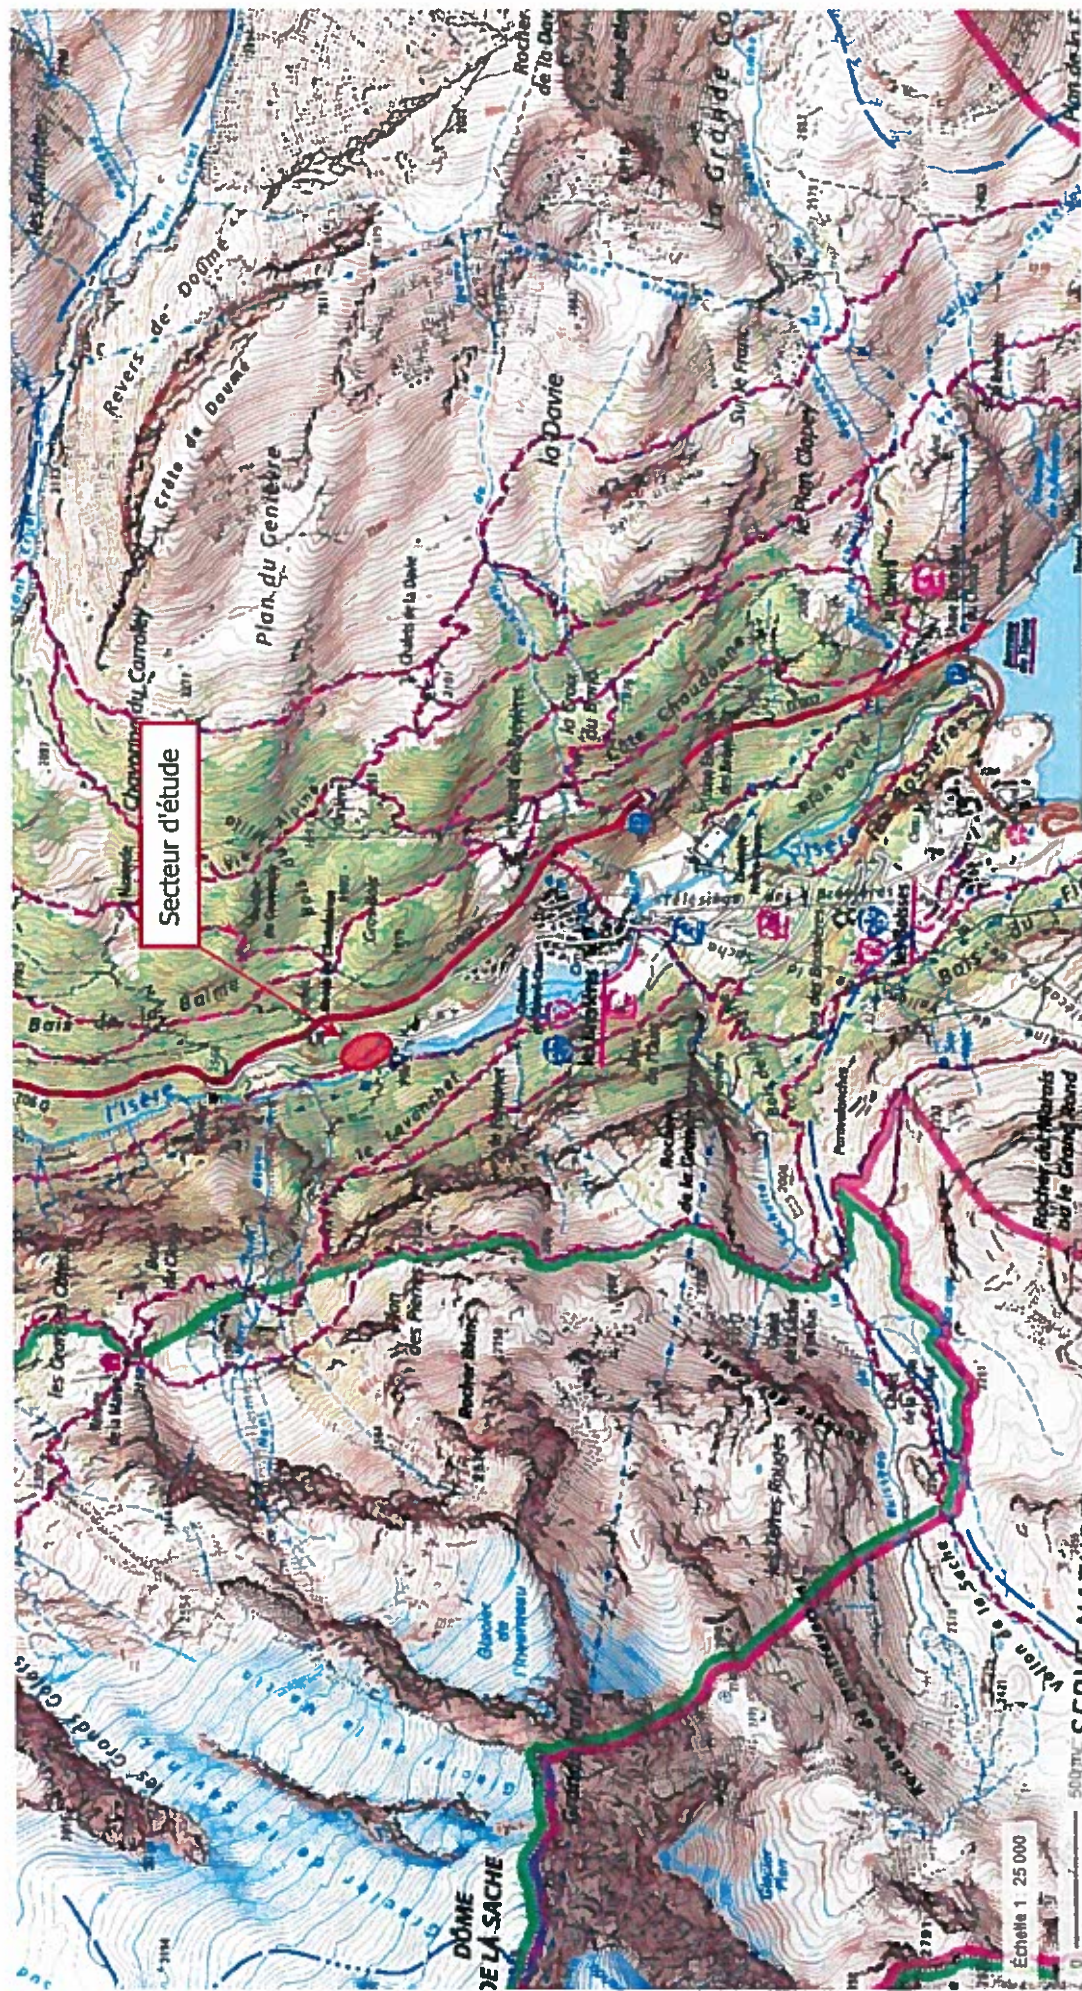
Secteur d'étude

Revers de Doôme

Crête de Doôme

Plan du Genêtre

la Davie

la Grande Gorge

Rocher de la Davie

Bois de Baime

l'Isère

le Savonnet

les Brévières

Côte Chaudanne

Rocher de la Grande

Rocher Blanc

Glacier de Thovière

les Grands Cols

Dôme de la Sache

Vallon de la Sache

Rocher du Montet

Bois du Fornet

Échelle 1 : 25 000

500 m